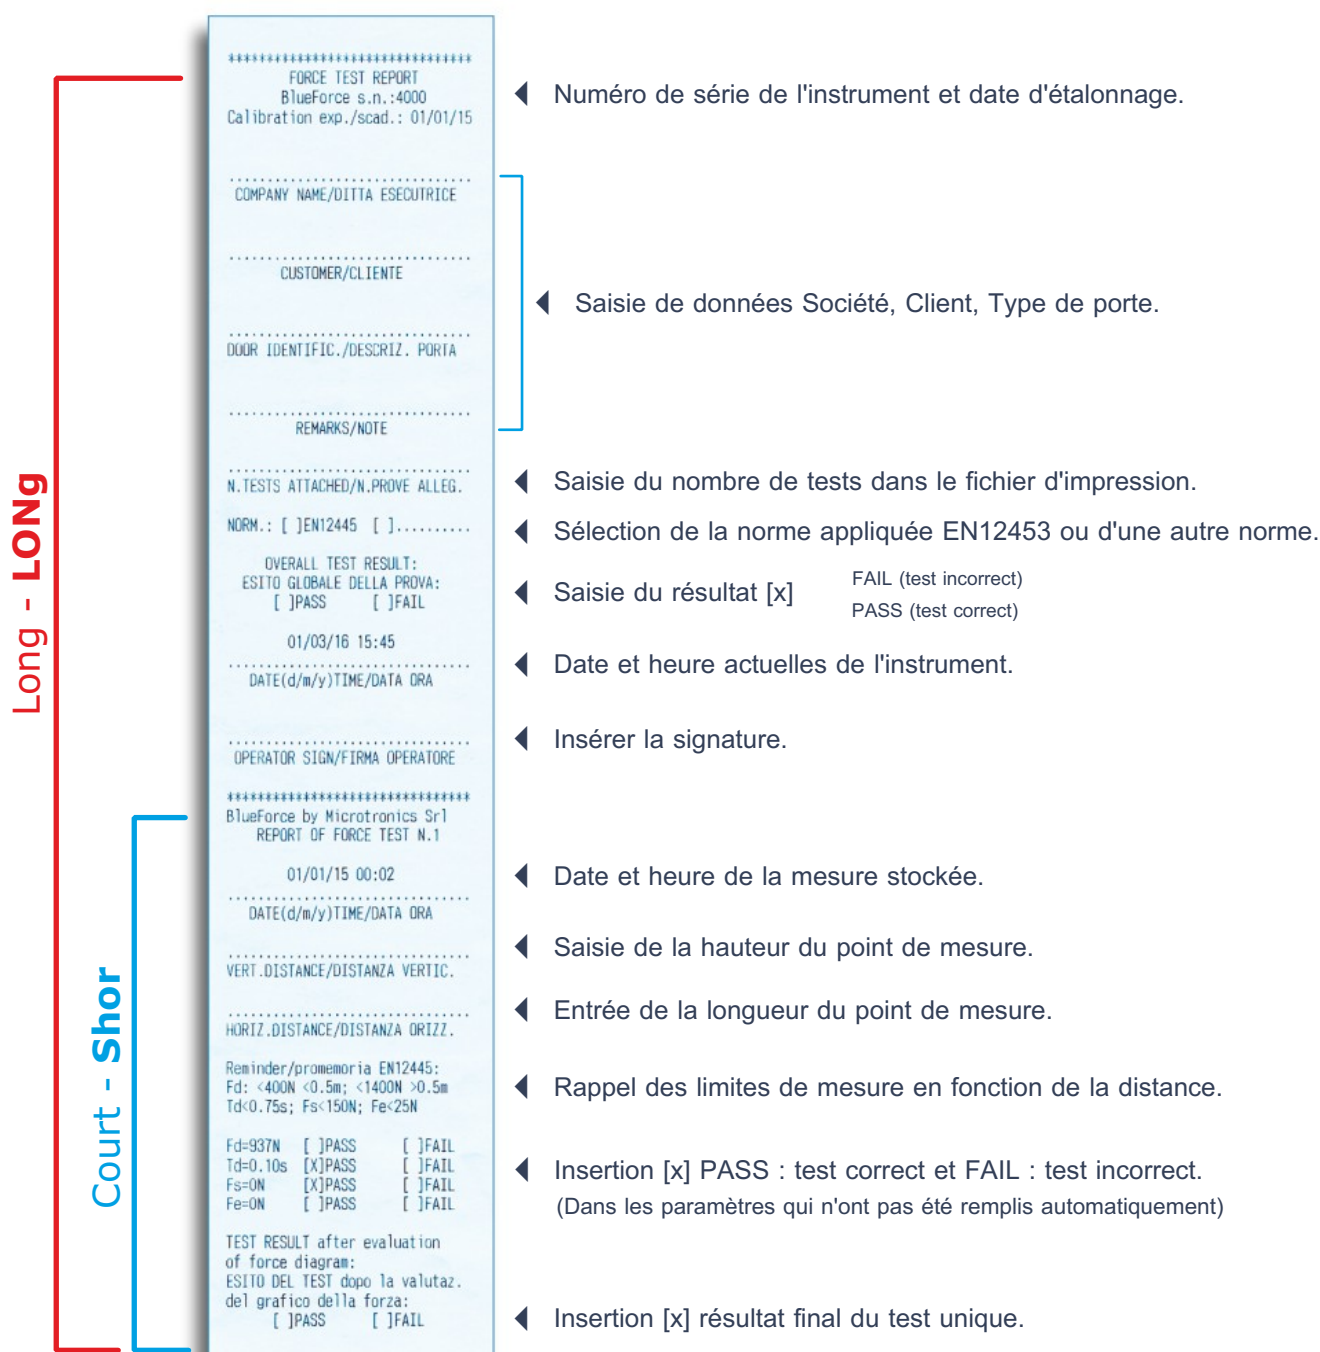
Long - LONg

Court - Shor

********************************
FORCE TEST REPORT
BlueForce s.n.:4000
Calibration exp./scad.: 01/01/15

................................
COMPANY NAME/DITTA ESECUTRICE

................................
CUSTOMER/CLIENTE

................................
DOOR IDENTIFIC./DESCRIZ. PORTA

................................
REMARKS/NOTE

................................
N.TESTS ATTACHED/N.PROVE ALLEG.

NORM.: [ ]EN12445 [ ]..........

OVERALL TEST RESULT:
ESITO GLOBALE DELLA PROVA:
[ ]PASS [ ]FAIL

01/03/16 15:45
................................
DATE(d/m/y)TIME/DATA ORA

................................
OPERATOR SIGN/FIRMA OPERATORE

********************************
BlueForce by Microtronics Srl
REPORT OF FORCE TEST N.1

01/01/15 00:02
................................
DATE(d/m/y)TIME/DATA ORA

................................
VERT.DISTANCE/DISTANZA VERTIC.

................................
HORIZ.DISTANCE/DISTANZA ORIZZ.

Reminder/promemoria EN12445:
Fd: <400N <0.5m; <1400N >0.5m
Td<0.75s; Fs<150N; Fe<25N

Fd=937N [ ]PASS [ ]FAIL
Td=0.10s [X]PASS [ ]FAIL
Fs=ON [X]PASS [ ]FAIL
Fe=ON [ ]PASS [ ]FAIL

TEST RESULT after evaluation of force diagram:
ESITO DEL TEST dopo la valutaz. del grafico della forza:
[ ]PASS [ ]FAIL

Numéro de série de l'instrument et date d'étalonnage.

Saisie de données Société, Client, Type de porte.

Saisie du nombre de tests dans le fichier d'impression.

Sélection de la norme appliquée EN12453 ou d'une autre norme.

Saisie du résultat [x] FAIL (test incorrect) PASS (test correct)

Date et heure actuelles de l'instrument.

Insérer la signature.

Date et heure de la mesure stockée.

Saisie de la hauteur du point de mesure.

Entrée de la longueur du point de mesure.

Rappel des limites de mesure en fonction de la distance.

Insertion [x] PASS : test correct et FAIL : test incorrect.
(Dans les paramètres qui n'ont pas été remplis automatiquement)

Insertion [x] résultat final du test unique.